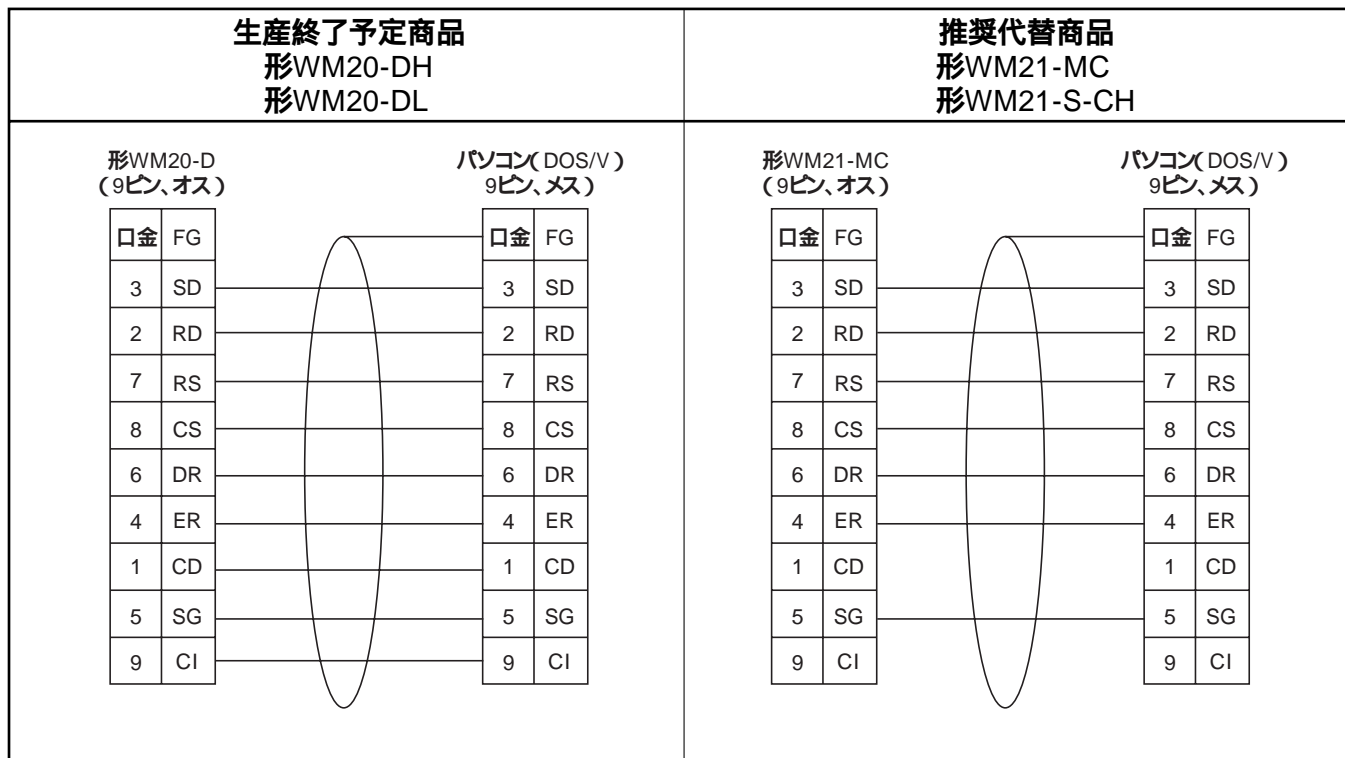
| 生産終了予定商品<br>形WM20-DH<br>形WM20-DL | 推奨代替商品<br>形WM21-MC<br>形WM21-S-CH |
|---|---|

形WM20-D
（9ピン、オス）

| 口金 | FG |
|---|---|
| 3 | SD |
| 2 | RD |
| 7 | RS |
| 8 | CS |
| 6 | DR |
| 4 | ER |
| 1 | CD |
| 5 | SG |
| 9 | CI |

パソコン（DOS/V）
9ピン、メス）

| 口金 | FG |
|---|---|
| 3 | SD |
| 2 | RD |
| 7 | RS |
| 8 | CS |
| 6 | DR |
| 4 | ER |
| 1 | CD |
| 5 | SG |
| 9 | CI |

形WM21-MC
（9ピン、オス）

| 口金 | FG |
|---|---|
| 3 | SD |
| 2 | RD |
| 7 | RS |
| 8 | CS |
| 6 | DR |
| 4 | ER |
| 1 | CD |
| 5 | SG |
| 9 | CI |

パソコン（DOS/V）
9ピン、メス）

| 口金 | FG |
|---|---|
| 3 | SD |
| 2 | RD |
| 7 | RS |
| 8 | CS |
| 6 | DR |
| 4 | ER |
| 1 | CD |
| 5 | SG |
| 9 | CI |